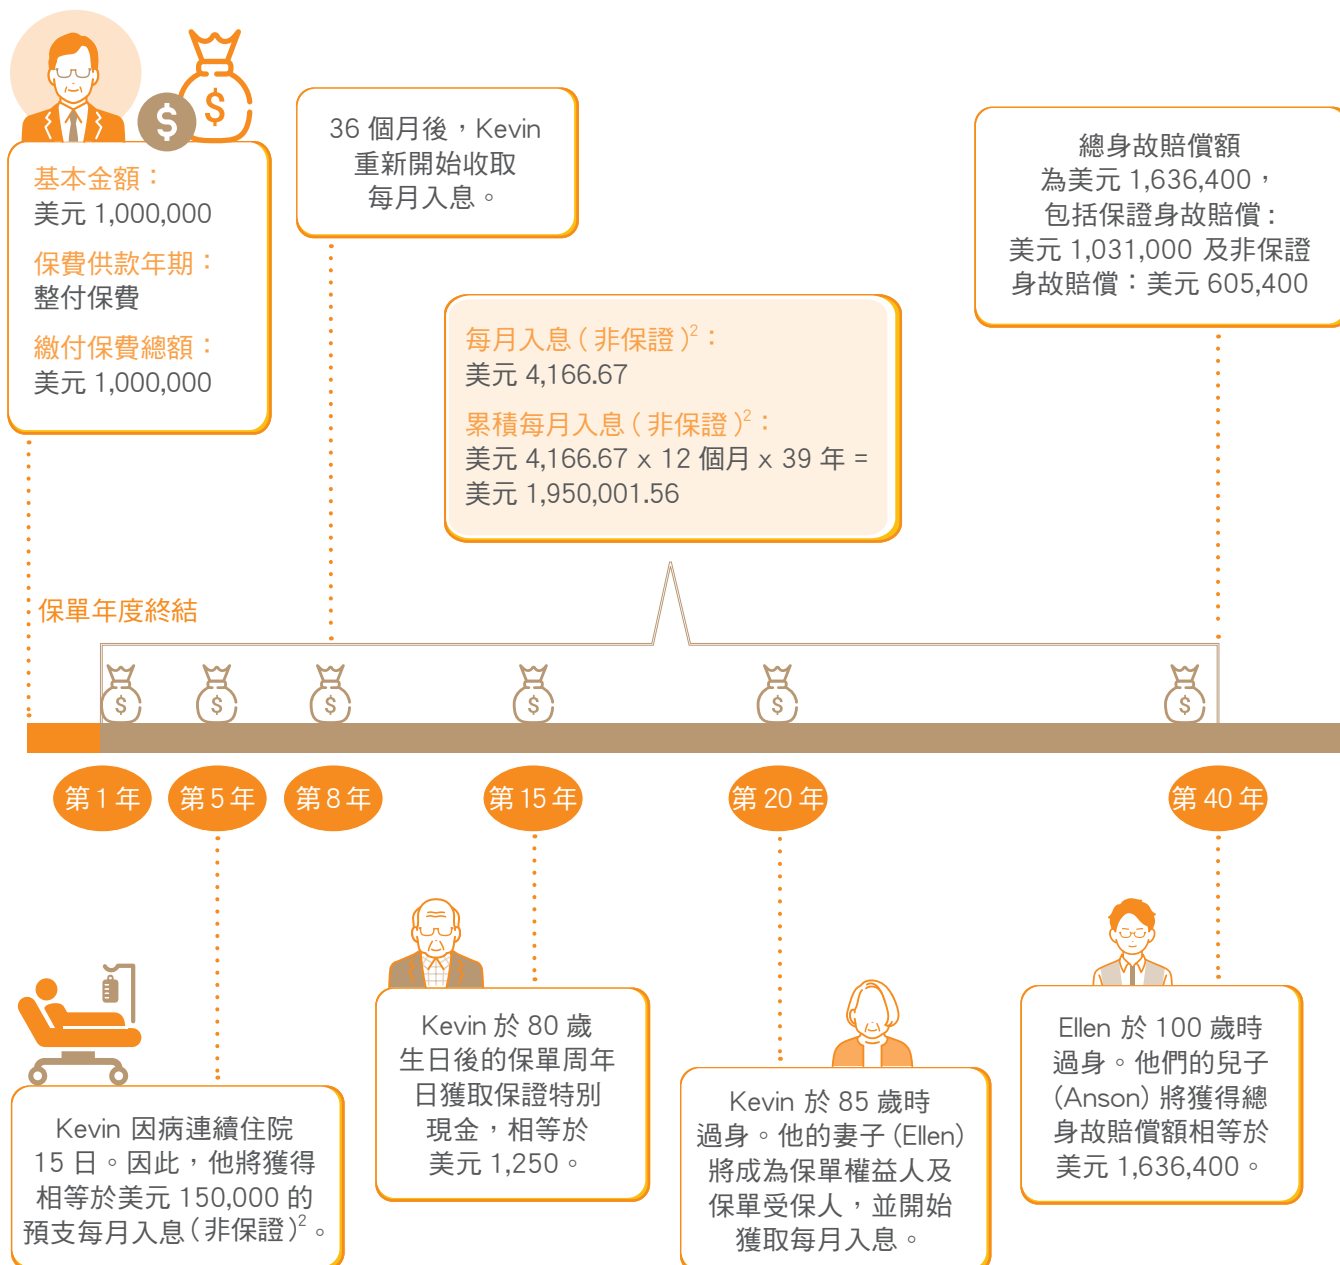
基本金額：
美元 1,000,000

保費供款年期：
整付保費

繳付保費總額：
美元 1,000,000

36 個月後，Kevin 重新開始收取每月入息。

每月入息（非保證）$^2$：
美元 4,166.67

累積每月入息（非保證）$^2$：
美元 4,166.67 x 12 個月 x 39 年 =
美元 1,950,001.56

總身故賠償額為美元 1,636,400，包括保證身故賠償：美元 1,031,000 及非保證身故賠償：美元 605,400

保單年度終結

第 1 年
第 5 年
第 8 年
第 15 年
第 20 年
第 40 年

Kevin 因病連續住院 15 日。因此，他將獲得相等於美元 150,000 的預支每月入息（非保證）$^2$。

Kevin 於 80 歲生日後的保單周年日獲取保證特別現金，相等於美元 1,250。

Kevin 於 85 歲時過身。他的妻子 (Ellen) 將成為保單權益人及保單受保人，並開始獲取每月入息。

Ellen 於 100 歲時過身。他們的兒子 (Anson) 將得總身故賠償額相等於美元 1,636,400。